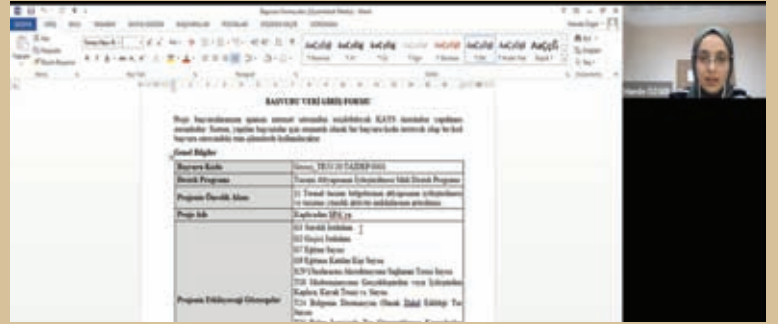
BAŞVURU VERİ GİRİŞ FORMU

Proje başvurularınızın işlenen internet sitesinden erişilebilecek KAYS sisteminde yapılması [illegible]

Genel Bilgiler

| Başvuru Kodu | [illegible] |
|---|---|
| Destek Programı | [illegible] |
| Projenin Öncelik Alanı | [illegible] |
| Proje Adı | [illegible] |
| Projenin Etkileyeceği Göstergeler | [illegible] |